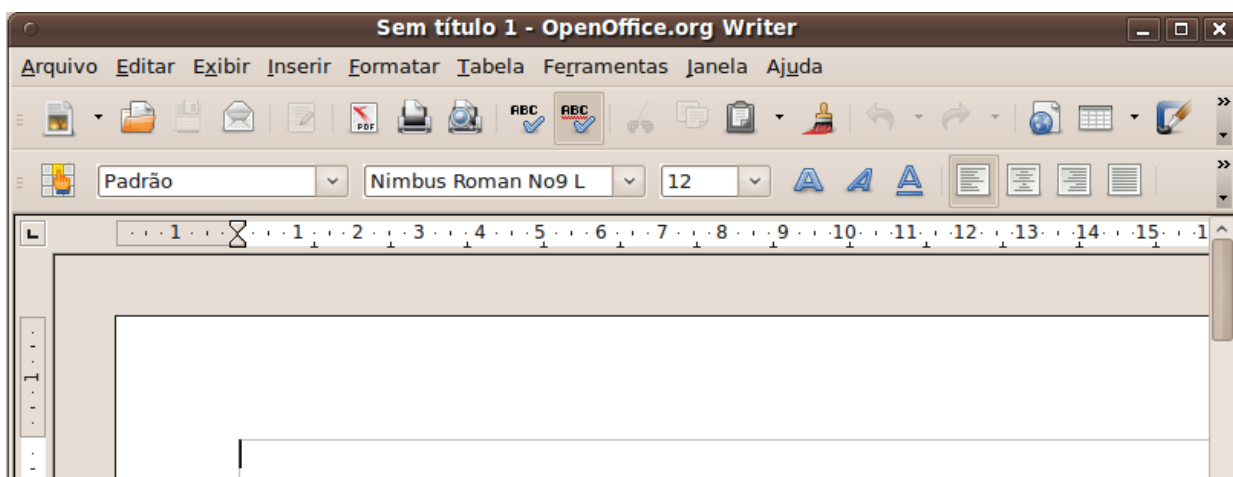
Sem título 1 - OpenOffice.org Writer

Arquivo Editar Exibir Inserir Formatar Tabela Ferramentas Janela Ajuda

Padrão
Nimbus Roman No9 L
12

1 · 1 · 2 · 3 · 4 · 5 · 6 · 7 · 8 · 9 · 10 · 11 · 12 · 13 · 14 · 15 · 1

1